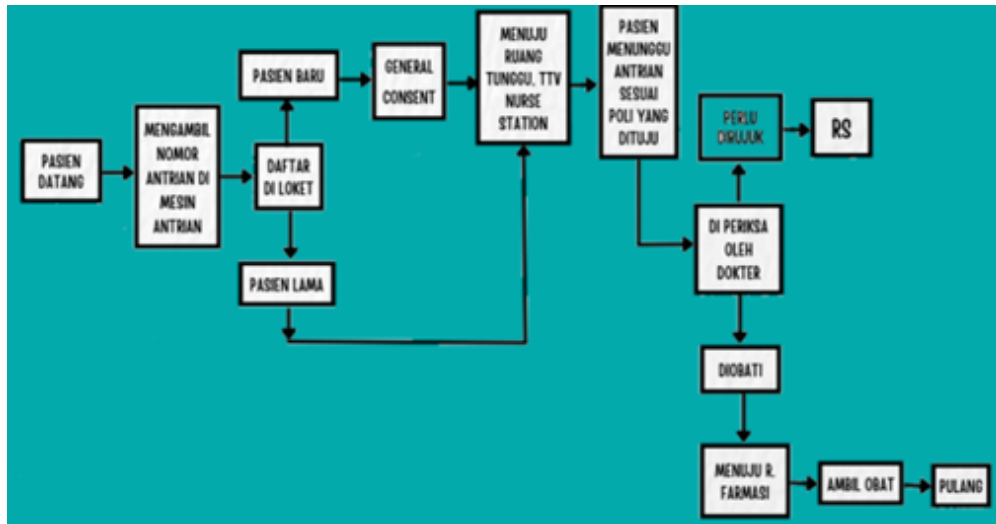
PASIEN DATANG

MENGAMBIL NOMOR ANTRIAN DI MESIN ANTRIAN

DAFTAR DI LOKET

PASIEN BARU

PASIEN LAMA

GENERAL CONSENT

MENUJU RUANG TUNGGU, TTV NURSE STATION

PASIEN MENUNGGU ANTRIAN SESUAI POLI YANG DITUJU

PERLU DIRUJUK

RS

DI PERIKSA OLEH DOKTER

DIOBATI

MENUJU R. FARMASI

AMBIL OBAT

PULANG